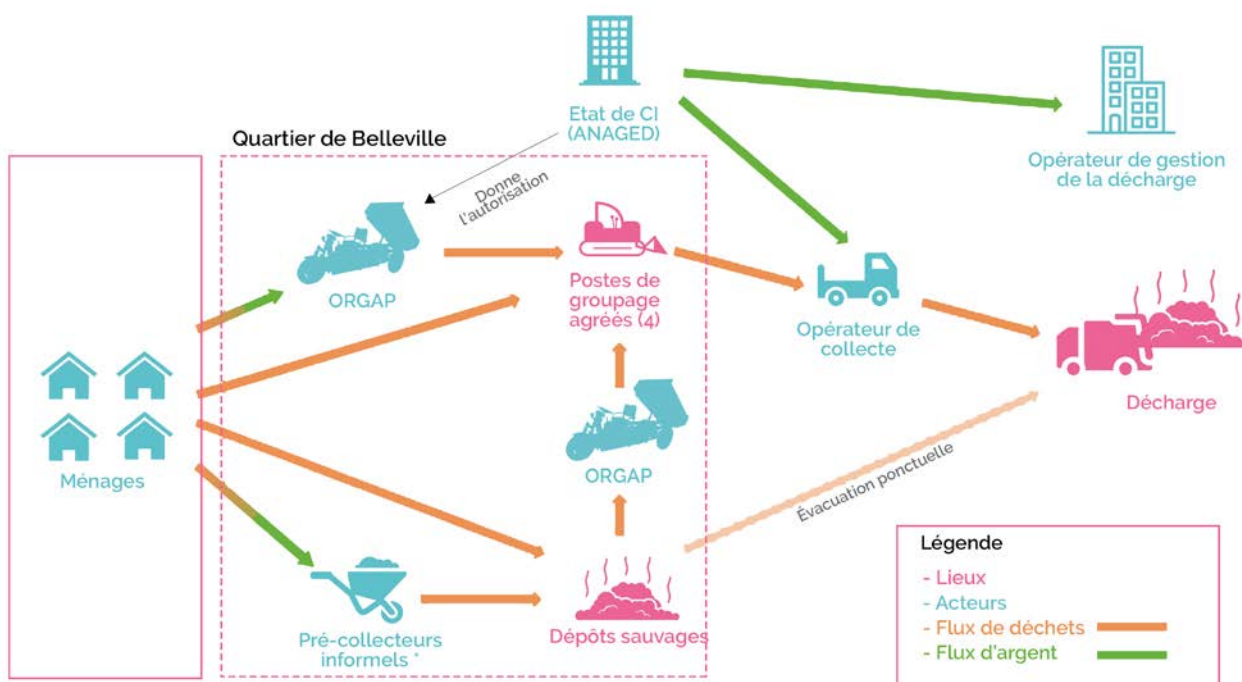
Etat de CI (ANAGED)

Opérateur de gestion de la décharge

Quartier de Belleville

Donne l'autorisation

ORGAP

Postes de groupage agréés (4)

Opérateur de collecte

Décharge

Ménages

ORGAP

Évacuation ponctuelle

Pré-collecteurs informels *

Dépôts sauvages

Légende
- Lieux
- Acteurs
- Flux de déchets
- Flux d'argent